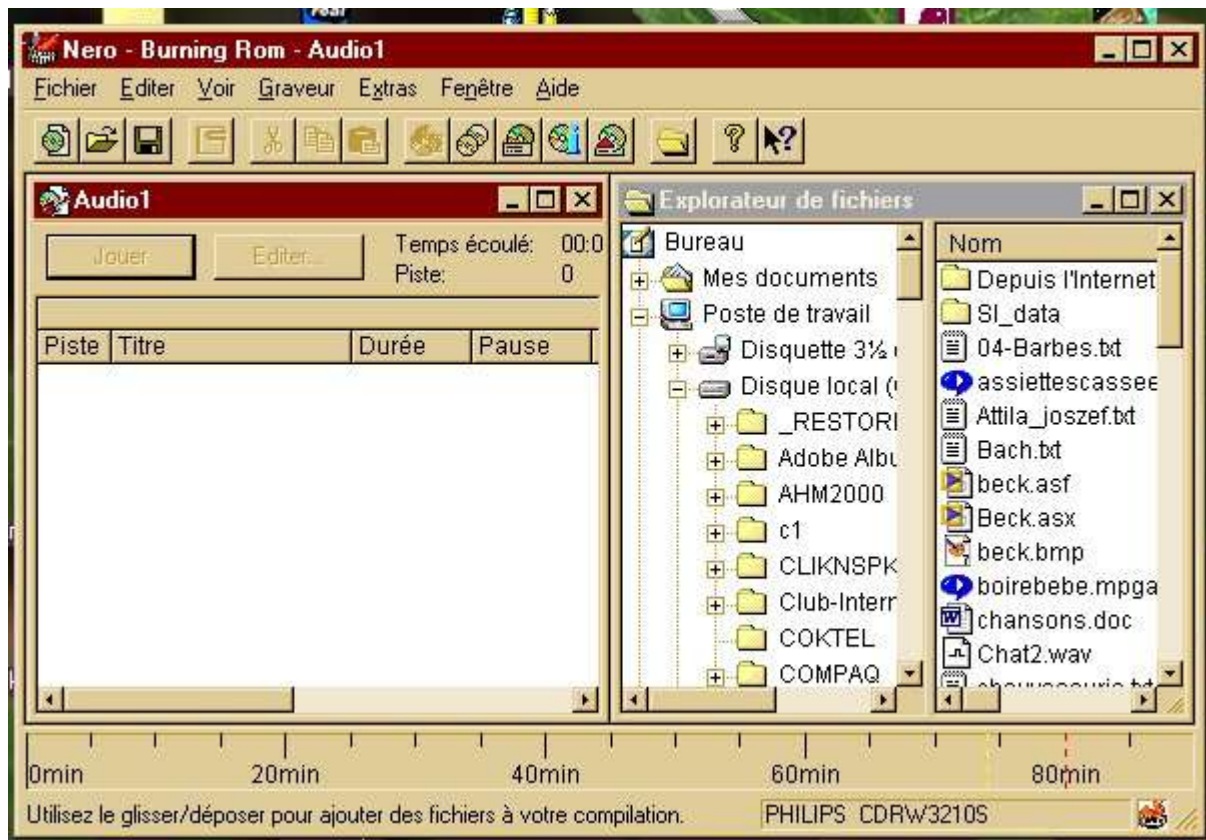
Nero - Burning Rom - Audio1

Fichier Editer Voir Graveur Extras Fenêtre Aide

Audio1

Jouer Editer...

Temps écoulé: 00:0
Piste: 0

| Piste | Titre | Durée | Pause |
|---|---|---|---|

Explorateur de fichiers

Bureau
Mes documents
Poste de travail
Disquette 3½ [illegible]
Disque local ([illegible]
_RESTOR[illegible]
Adobe Albu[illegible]
AHM2000
c1
CLIKNSPK
Club-Interr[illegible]
COKTEL
COMPAQ

Nom
Depuis l'Internet
SI_data
04-Barbes.txt
assiettescassee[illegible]
Attila_joszef.txt
Bach.txt
beck.asf
Beck.asx
beck.bmp
boirebebe.mpga
chansons.doc
Chat2.wav
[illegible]

0min 20min 40min 60min 80min

Utilisez le glisser/déposer pour ajouter des fichiers à votre compilation.

PHILIPS CDRW3210S